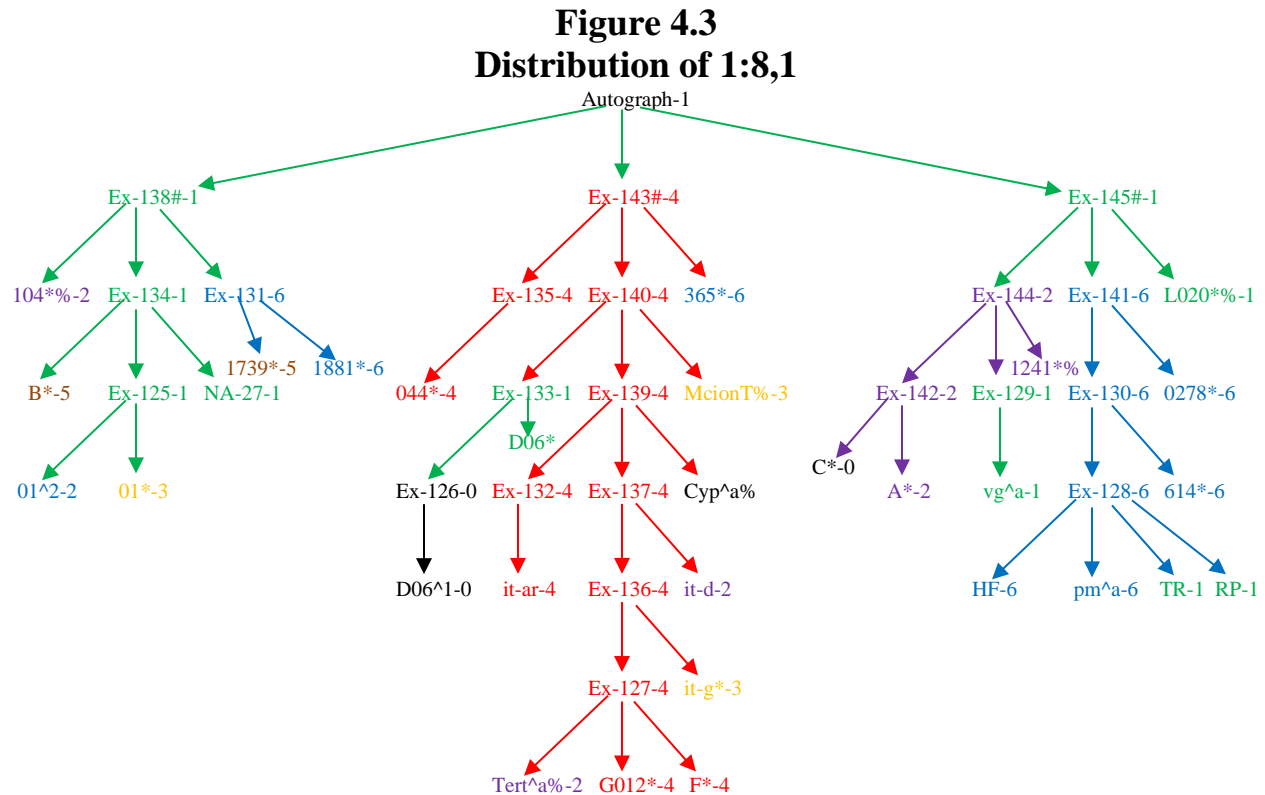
Figure 4.3
Distribution of 1:8,1

Autograph-1

Ex-138#-1
Ex-143#-4
Ex-145#-1

104*%-2
Ex-134-1
Ex-131-6
Ex-135-4
Ex-140-4
365*-6
Ex-144-2
Ex-141-6
L020*%-1

1739*-5
1881*-6
1241*%

B*-5
Ex-125-1
NA-27-1
044*-4
Ex-133-1
Ex-139-4
McionT%-3
Ex-142-2
Ex-129-1
Ex-130-6
0278*-6

D06*

01^2-2
01*-3
Ex-126-0
Ex-132-4
Ex-137-4
Cyp^a%
C*-0
A*-2
vg^a-1
Ex-128-6
614*-6

D06^1-0
it-ar-4
Ex-136-4
it-d-2
HF-6
pm^a-6
TR-1
RP-1

Ex-127-4
it-g*-3

Tert^a%-2
G012*-4
F*-4